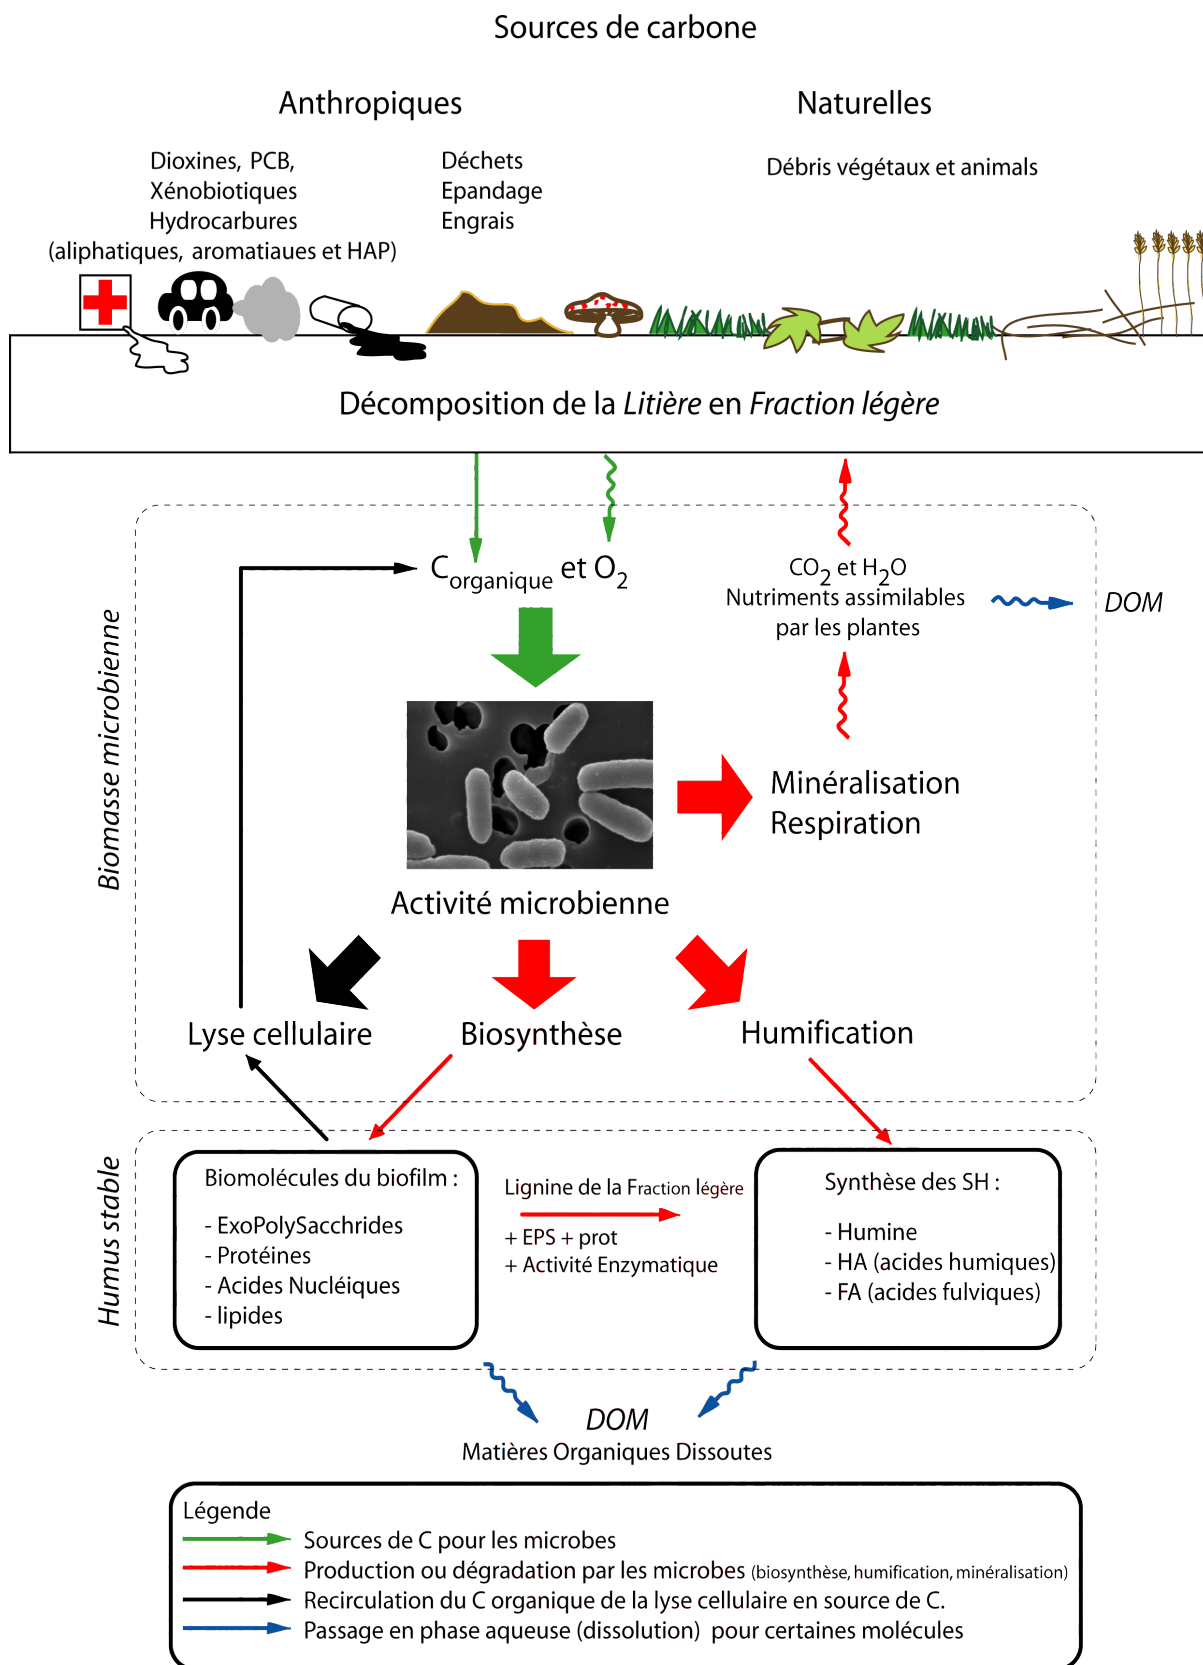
Sources de carbone

Anthropiques

Naturelles

Dioxines, PCB,
Xénobiotiques
Hydrocarbures
(aliphatiques, aromatiaues et HAP)

Déchets
Epandage
Engrais

Débris végétaux et animals

Décomposition de la *Litière* en *Fraction légère*

Biomasse microbienne

$C_{organique}$ et $O_2$

$CO_2$ et $H_2O$
Nutriments assimilables par les plantes

DOM

Minéralisation
Respiration

Activité microbienne

Lyse cellulaire

Biosynthèse

Humification

Humus stable

Biomolécules du biofilm :
- ExoPolySacchrides
- Protéines
- Acides Nucléiques
- lipides

Lignine de la Fraction légère
+ EPS + prot
+ Activité Enzymatique

Synthèse des SH :
- Humine
- HA (acides humiques)
- FA (acides fulviques)

DOM
Matières Organiques Dissoutes

Légende
Sources de C pour les microbes
Production ou dégradation par les microbes (biosynthèse, humification, minéralisation)
Recirculation du C organique de la lyse cellulaire en source de C.
Passage en phase aqueuse (dissolution) pour certaines molécules